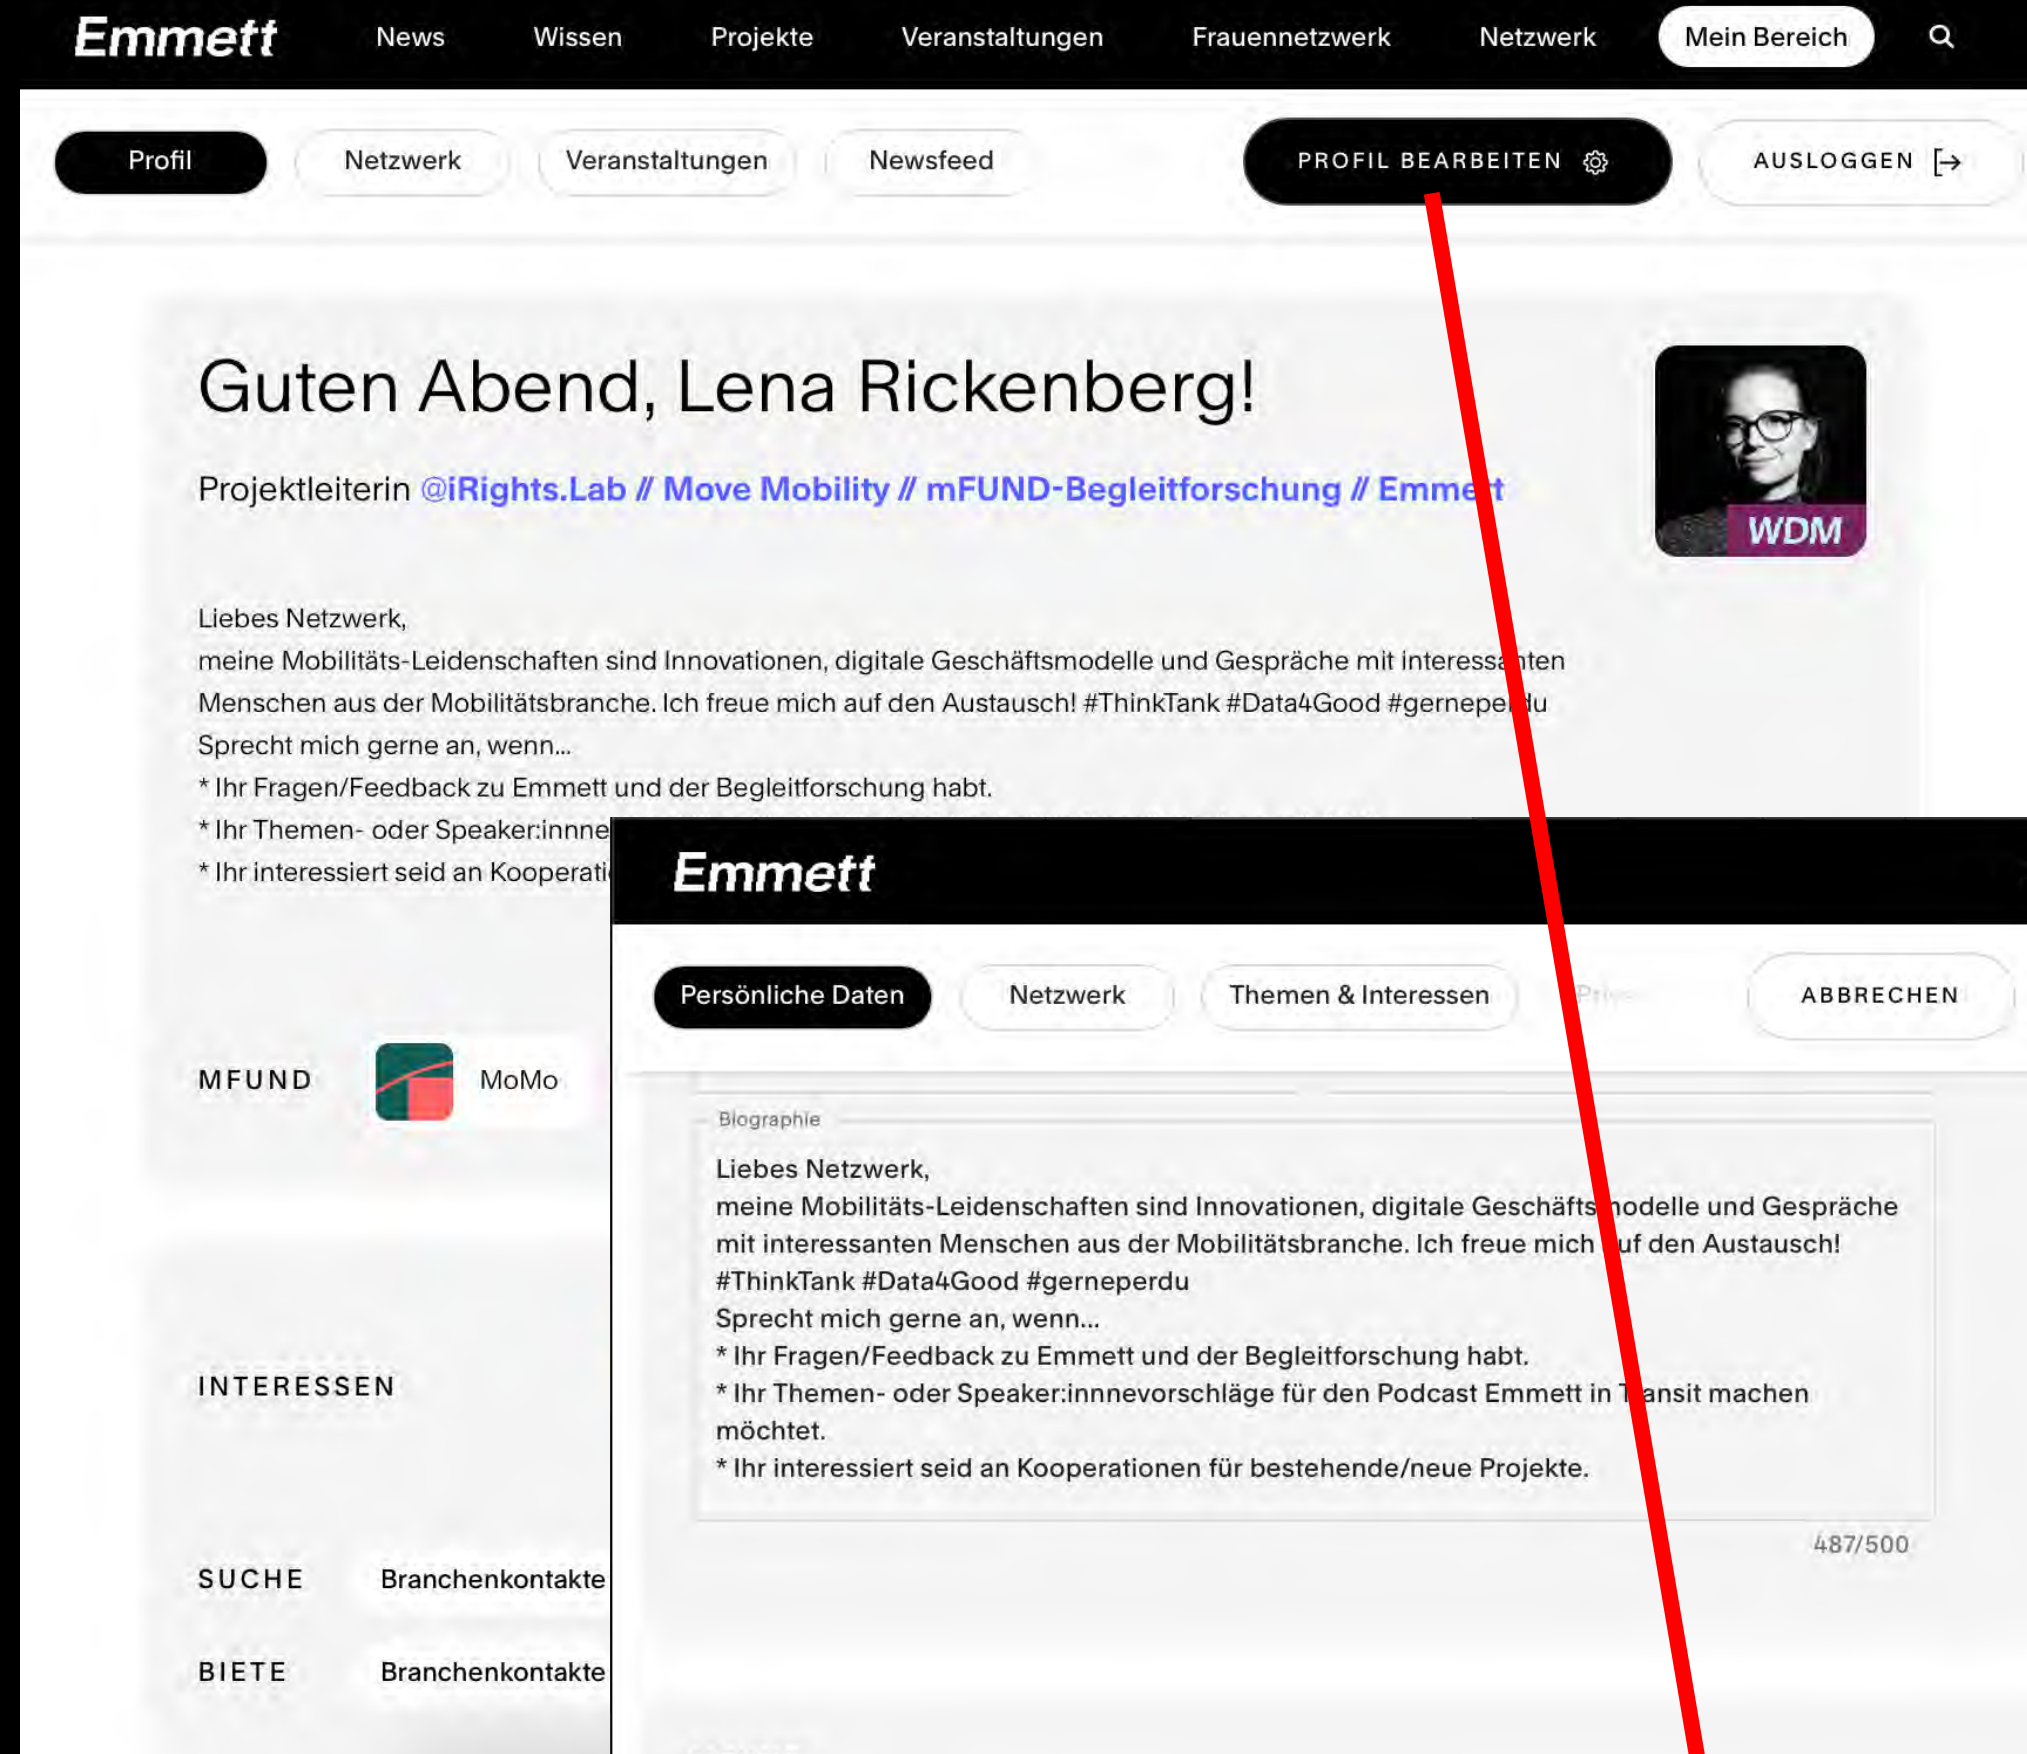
Emmett News Wissen Projekte Veranstaltungen Frauennetzwerk Netzwerk Mein Bereich

Profil Netzwerk Veranstaltungen Newsfeed PROFIL BEARBEITEN AUSLOGGEN

Guten Abend, Lena Rickenberg!

Projektleiterin @iRights.Lab // Move Mobility // mFUND-Begleitforschung // Emme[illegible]t

WDM

Liebes Netzwerk,
meine Mobilitäts-Leidenschaften sind Innovationen, digitale Geschäftsmodelle und Gespräche mit interess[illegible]nten Menschen aus der Mobilitätsbranche. Ich freue mich auf den Austausch! #ThinkTank #Data4Good #gernepe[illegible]du
Sprecht mich gerne an, wenn...
* Ihr Fragen/Feedback zu Emmett und der Begleitforschung habt.
* Ihr Themen- oder Speaker:innne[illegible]
* Ihr interessiert seid an Kooperati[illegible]

MFUND MoMo

INTERESSEN

SUCHE Branchenkontakte

BIETE Branchenkontakte

Emmett

Persönliche Daten Netzwerk Themen & Interessen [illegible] ABBRECHEN

Biographie

Liebes Netzwerk,
meine Mobilitäts-Leidenschaften sind Innovationen, digitale Geschäfts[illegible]odelle und Gespräche mit interessanten Menschen aus der Mobilitätsbranche. Ich freue mich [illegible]uf den Austausch! #ThinkTank #Data4Good #gerneperdu
Sprecht mich gerne an, wenn...
* Ihr Fragen/Feedback zu Emmett und der Begleitforschung habt.
* Ihr Themen- oder Speaker:innnevorschläge für den Podcast Emmett in T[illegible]ansit machen möchtet.
* Ihr interessiert seid an Kooperationen für bestehende/neue Projekte.

487/500